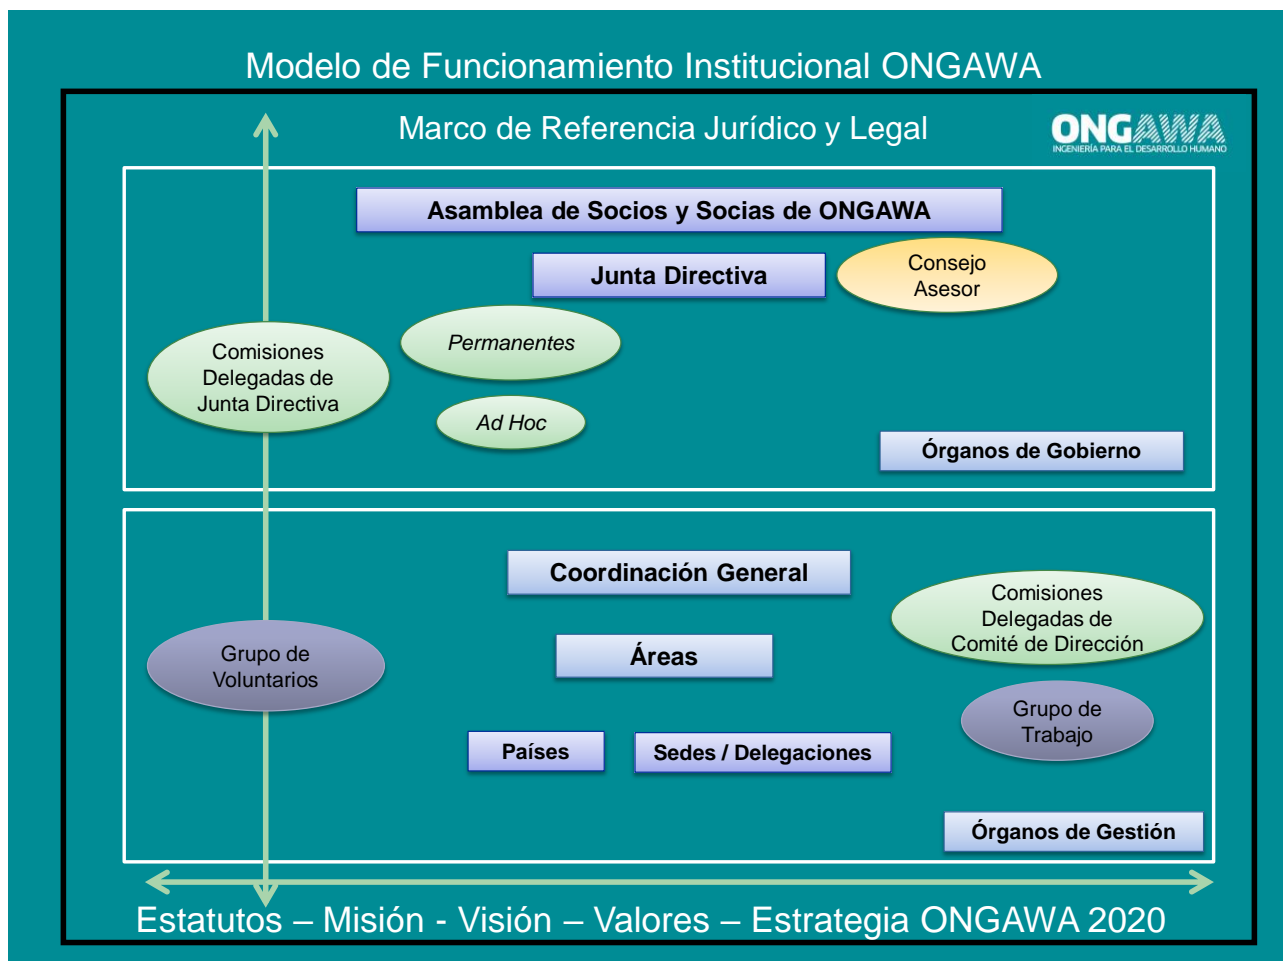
Modelo de Funcionamiento Institucional ONGAWA

Marco de Referencia Jurídico y Legal

ONGAWA
INGENIERÍA PARA EL DESARROLLO HUMANO

Asamblea de Socios y Socias de ONGAWA

Junta Directiva

Consejo Asesor

Comisiones Delegadas de Junta Directiva

Permanentes

Ad Hoc

Órganos de Gobierno

Coordinación General

Comisiones Delegadas de Comité de Dirección

Grupo de Voluntarios

Áreas

Grupo de Trabajo

Países

Sedes / Delegaciones

Órganos de Gestión

Estatutos – Misión - Visión – Valores – Estrategia ONGAWA 2020